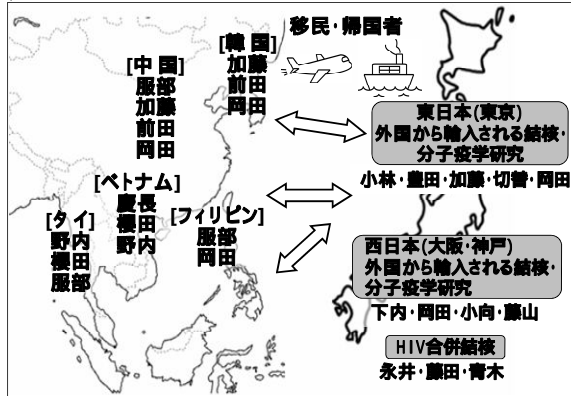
移民・帰国者

[韓 国]
加藤
前田
岡田

[中 国]
服部
加藤
前田
岡田

[ベトナム]
慶長
榎田
野内

[タイ]
野内
榎田
服部

[フィリピン]
服部
岡田

東日本(東京)
外国から輸入される結核・分子疫学研究

小林・豊田・加藤・切替・岡田

西日本(大阪・神戸)
外国から輸入される結核・分子疫学研究

下内・岡田・小向・藤山

HIV合併結核

永井・藤田・青木